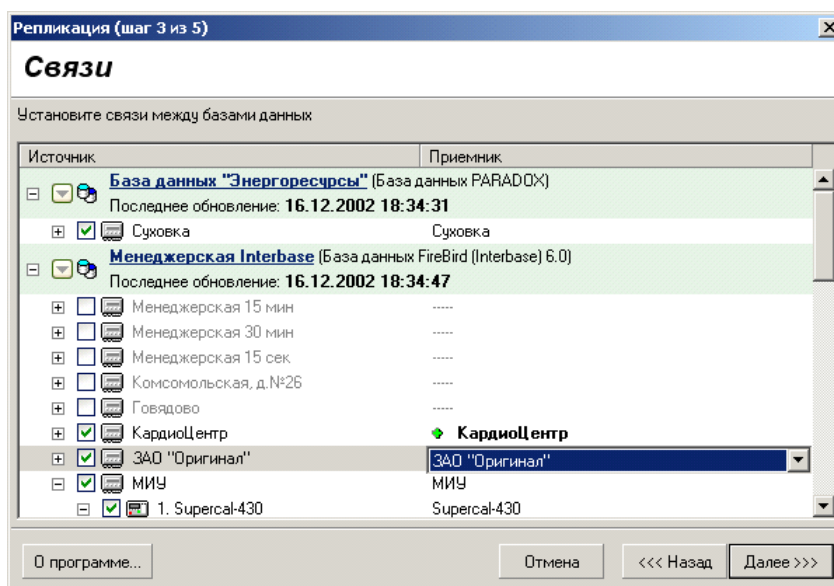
Репликация (шаг 3 из 5)

Связи

Установите связи между базами данных

| Источник | Приемник |
|---|---|
| База данных "Энергоресурсы" (База данных PARADOX) Последнее обновление: **16.12.2002 18:34:31** | |
| Суховка | Суховка |
| Менеджерская Interbase (База данных FireBird (Interbase) 6.0) Последнее обновление: **16.12.2002 18:34:47** | |
| Менеджерская 15 мин | ----- |
| Менеджерская 30 мин | ----- |
| Менеджерская 15 сек | ----- |
| Комсомольская, д.№26 | ----- |
| Говядово | ----- |
| КардиоЦентр | **КардиоЦентр** |
| ЗАО "Оригинал" | ЗАО "Оригинал" |
| МИУ | МИУ |
| 1. Supercal-430 | Supercal-430 |

О программе...

Отмена

<<< Назад

Далее >>>